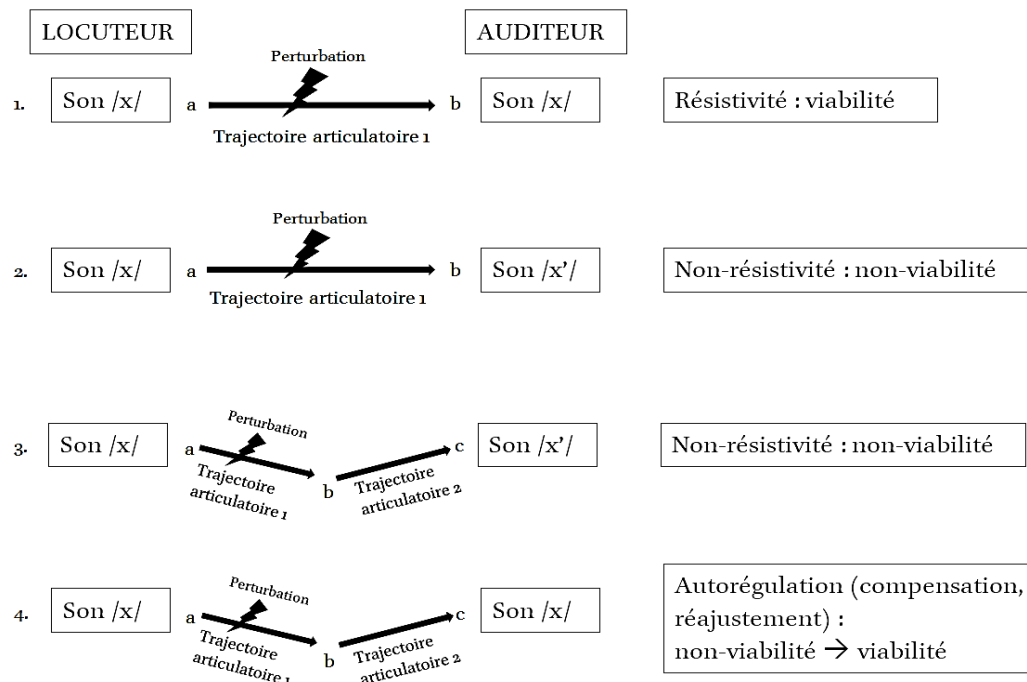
LOCUTEUR

AUDITEUR

1. Son /x/ a Perturbation b Son /x/ Trajectoire articulatoire 1

Résistivité : viabilité

2. Son /x/ a Perturbation b Son /x'/ Trajectoire articulatoire 1

Non-résistivité : non-viabilité

3. Son /x/ a Perturbation Trajectoire articulatoire 1 b Trajectoire articulatoire 2 c Son /x'/

Non-résistivité : non-viabilité

4. Son /x/ a Perturbation Trajectoire articulatoire 1 b Trajectoire articulatoire 2 c Son /x/

Autorégulation (compensation, réajustement) : non-viabilité $\rightarrow$ viabilité